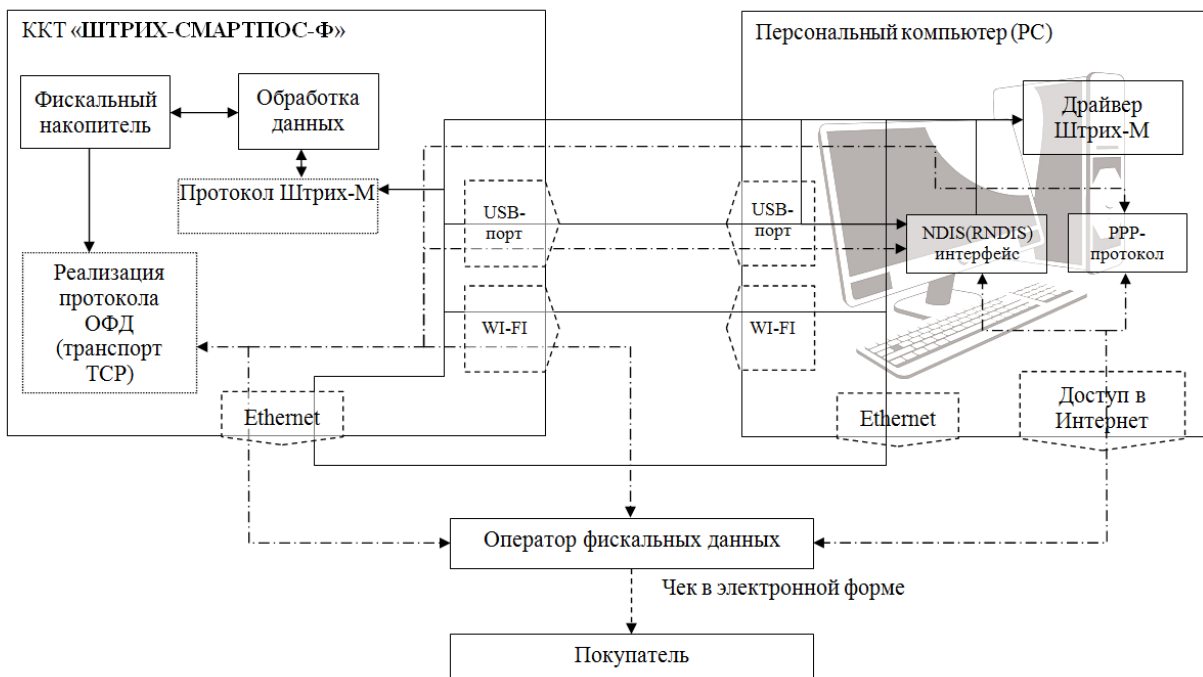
ККТ «ШТРИХ-СМАРТПОС-Ф»

Фискальный накопитель

Обработка данных

Протокол Штрих-М

Реализация протокола ОФД (транспорт TCP)

USB-порт

WI-FI

Ethernet

Персональный компьютер (PC)

Драйвер Штрих-М

USB-порт

WI-FI

NDIS(RNDIS) интерфейс

PPP-протокол

Ethernet

Доступ в Интернет

Оператор фискальных данных

Чек в электронной форме

Покупатель